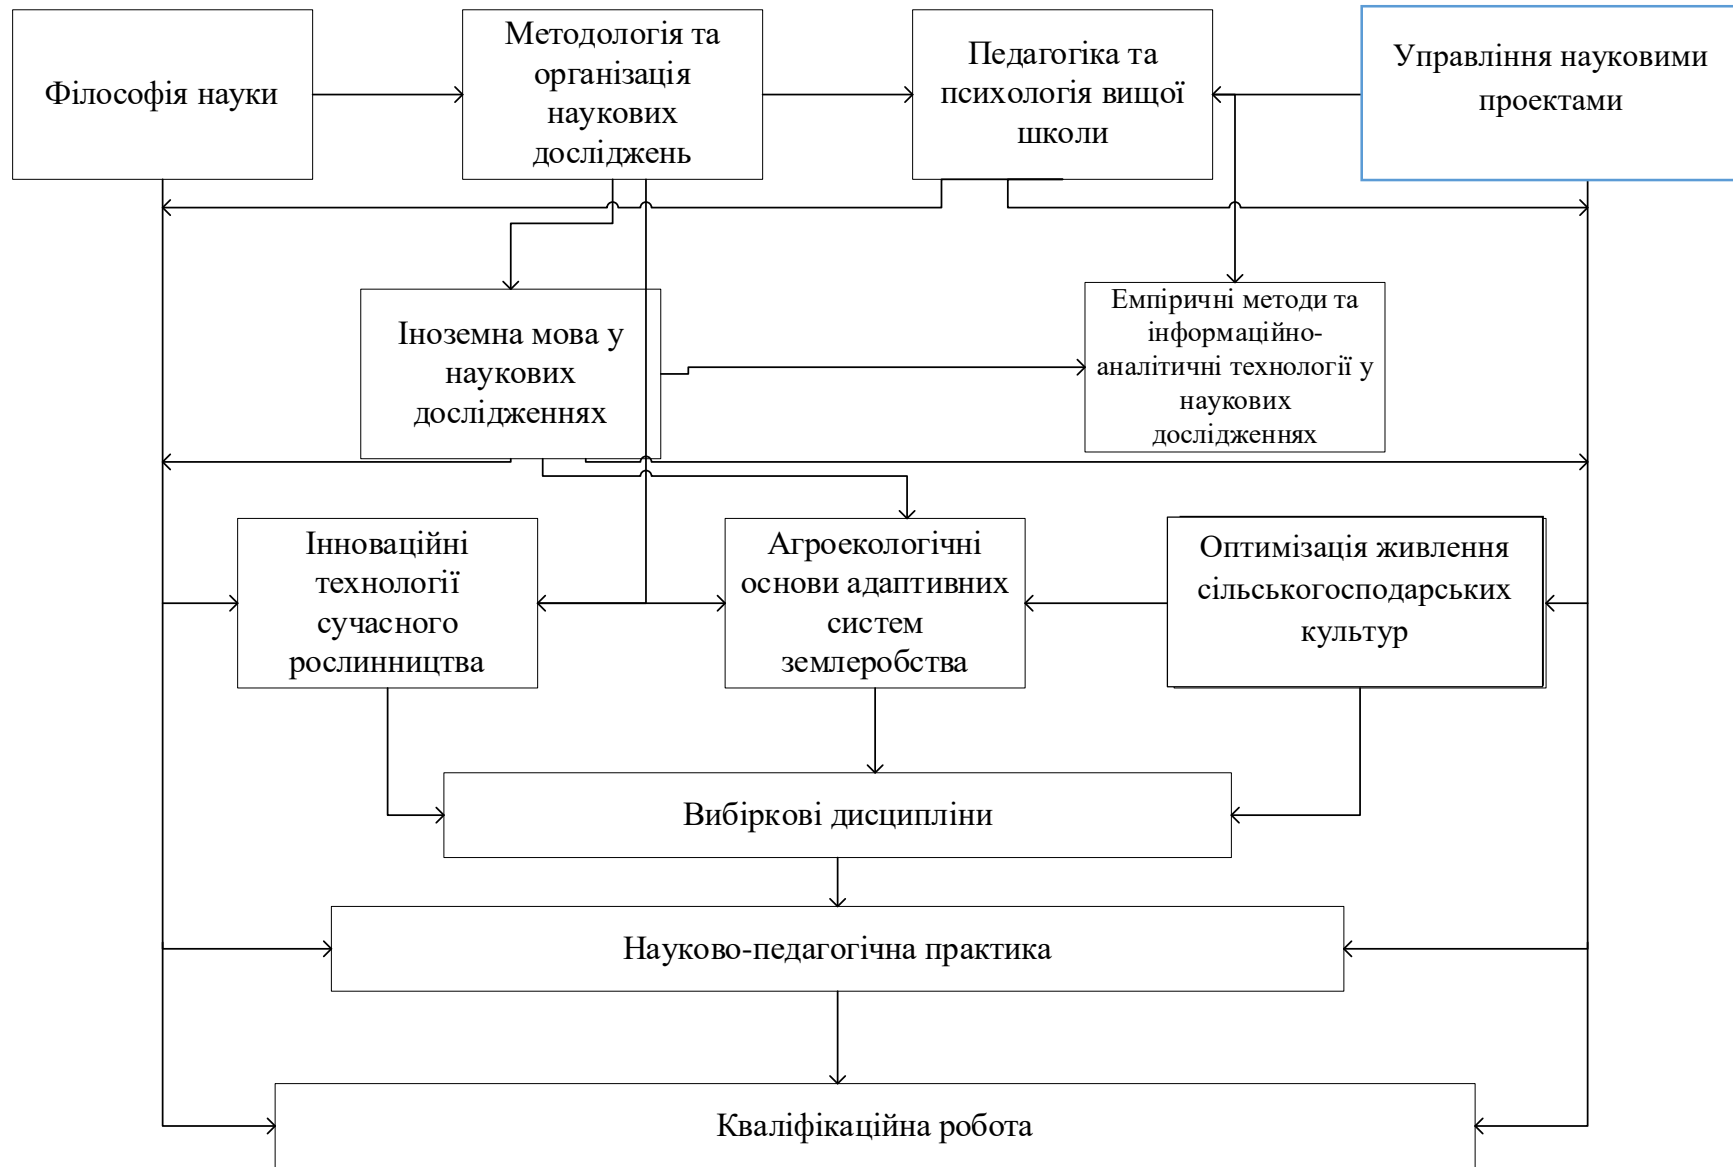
Філософія науки

Методологія та організація наукових досліджень

Педагогіка та психологія вищої школи

Управління науковими проектами

Іноземна мова у наукових дослідженнях

Емпіричні методи та інформаційно-аналітичні технології у наукових дослідженнях

Інноваційні технології сучасного рослинництва

Агроекологічні основи адаптивних систем землеробства

Оптимізація живлення сільськогосподарських культур

Вибіркові дисципліни

Науково-педагогічна практика

Кваліфікаційна робота